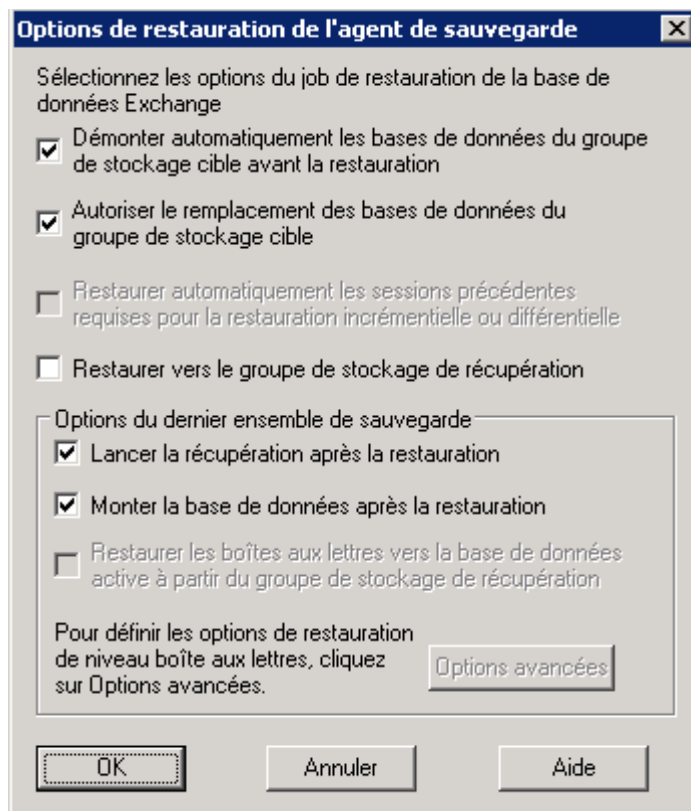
Options de restauration de l'agent de sauvegarde

Sélectionnez les options du job de restauration de la base de données Exchange

Démonter automatiquement les bases de données du groupe de stockage cible avant la restauration

Autoriser le remplacement des bases de données du groupe de stockage cible

Restaurer automatiquement les sessions précédentes requises pour la restauration incrémentielle ou différentielle

Restaurer vers le groupe de stockage de récupération

Options du dernier ensemble de sauvegarde

Lancer la récupération après la restauration

Monter la base de données après la restauration

Restaurer les boîtes aux lettres vers la base de données active à partir du groupe de stockage de récupération

Pour définir les options de restauration de niveau boîte aux lettres, cliquez sur Options avancées.

Options avancées

OK

Annuler

Aide